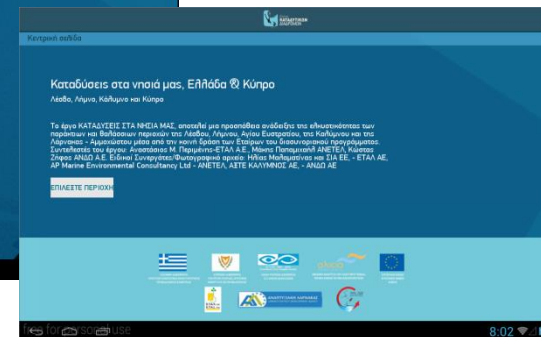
Κεντρική σελίδα

Καταδύσεις στα νησιά μας, Ελλάδα & Κύπρο

Λέσβο, Λήμνο, Κάλυμνο και Κύπρο

Το έργο ΚΑΤΑΔΥΣΕΙΣ ΣΤΑ ΝΗΣΙΑ ΜΑΣ, αποτελεί μια προσπάθεια ανάδειξης της ελκυστικότητας των παράκτιων και θαλάσσιων περιοχών της Λέσβου, Λήμνου, Αγίου Ευστρατίου, της Καλύμνου και της Λάρνακας - Αμμοχώστου μέσα από την κοινή δράση των Εταίρων του διασυνοριακού προγράμματος. Συντελεστές του έργου: Αναστάσιος Μ. Περιμένης-ΕΤΑΛ Α.Ε., Μάκης Παπαμιχαήλ ΑΝΕΤΕΛ, Κώστας Σπίφας ΑΝΔΟ Α.Ε. Ειδικοί Συνεργάτες/Φωτογραφικό αρχείο: Ηλίας Μαθηματίνας και ΣΙΑ ΕΕ, - ΕΤΑΛ ΑΕ, AP Marine Environmental Consultancy Ltd - ΑΝΕΤΕΛ, ΑΞΤΕ ΚΑΛΥΜΝΟΣ ΑΕ, - ΑΝΔΟ ΑΕ

ΕΠΙΛΕΞΤΕ ΠΕΡΙΟΧΗ

8:02